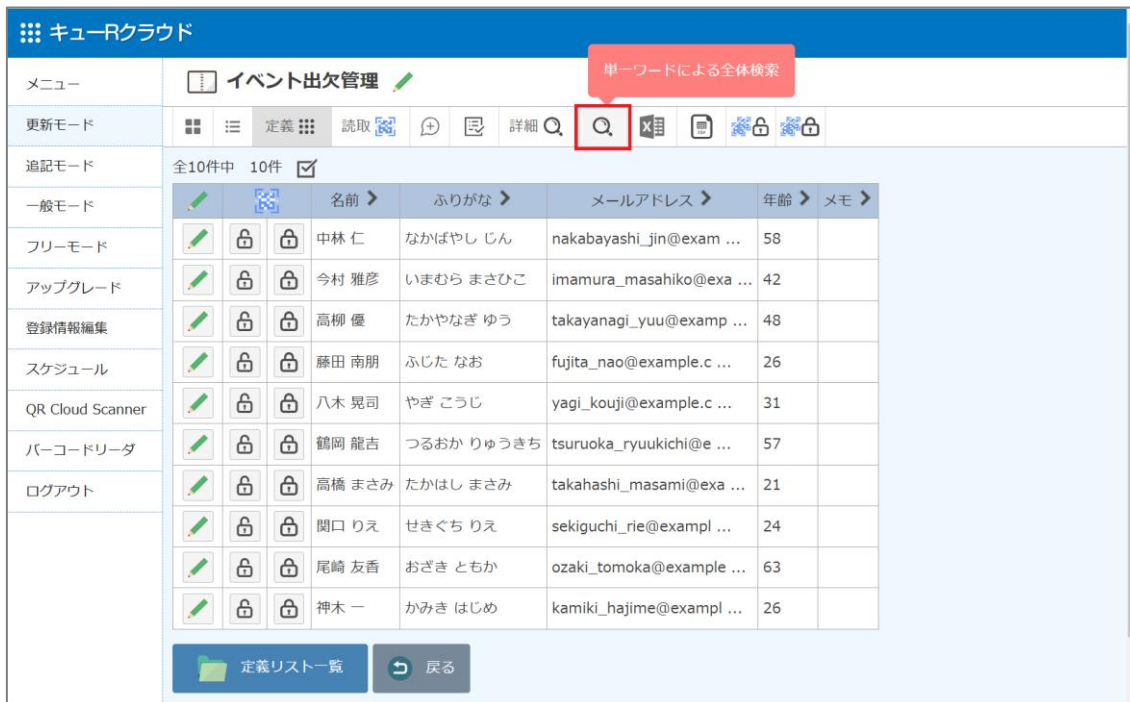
キューRクラウド

メニュー
更新モード
追記モード
一般モード
フリーモード
アップグレード
登録情報編集
スケジュール
QR Cloud Scanner
バーコードリーダ
ログアウト

イベント出欠管理

単一ワードによる全体検索

定義 読取 詳細

全10件中 10件

| | | | 名前 | ふりがな | メールアドレス | 年齢 | メモ |
|---|---|---|---|---|---|---|---|
| | | | 中林 仁 | なかばやし じん | nakabayashi_jin@exam ... | 58 | |
| | | | 今村 雅彦 | いまむら まさひこ | imamura_masahiko@exa ... | 42 | |
| | | | 高柳 優 | たかやなぎ ゆう | takayanagi_yuu@examp ... | 48 | |
| | | | 藤田 南朋 | ふじた なお | fujita_nao@example.c ... | 26 | |
| | | | 八木 晃司 | やぎ こうじ | yagi_kouji@example.c ... | 31 | |
| | | | 鶴岡 龍吉 | つるおか りゅうきち | tsuruoka_ryuukichi@e ... | 57 | |
| | | | 高橋 まさみ | たかはし まさみ | takahashi_masami@exa ... | 21 | |
| | | | 関口 りえ | せきぐち りえ | sekiguchi_rie@exampl ... | 24 | |
| | | | 尾崎 友香 | おざき ともか | ozaki_tomoka@example ... | 63 | |
| | | | 神木 一 | かみき はじめ | kamiki_hajime@exampl ... | 26 | |

定義リスト一覧 戻る